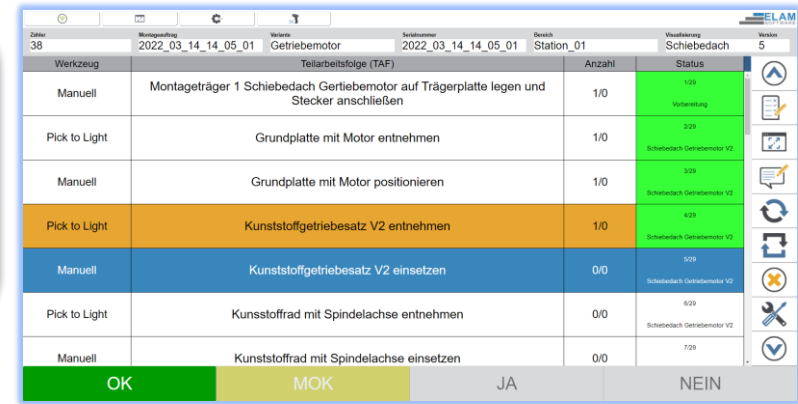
ELAM SOFTWARE

| Zähler | Montageauftrag | Variante | Serialnummer | Bereich | Visualisierung | Version |
|---|---|---|---|---|---|---|
| 38 | 2022_03_14_14_05_01 | Getriebemotor | 2022_03_14_14_05_01 | Station_01 | Schiebedach | 5 |

| Werkzeug | Teilarbeitsfolge (TAF) | Anzahl | Status |
|---|---|---|---|
| Manuell | Montageträger 1 Schiebedach Gertiebemotor auf Trägerplatte legen und Stecker anschließen | 1/0 | 1/29 Vorbereitung |
| Pick to Light | Grundplatte mit Motor entnehmen | 1/0 | 2/29 Schiebedach Getriebemotor V2 |
| Manuell | Grundplatte mit Motor positionieren | 1/0 | 3/29 Schiebedach Getriebemotor V2 |
| Pick to Light | Kunststoffgetriebesatz V2 entnehmen | 1/0 | 4/29 Schiebedach Getriebemotor V2 |
| Manuell | Kunststoffgetriebesatz V2 einsetzen | 0/0 | 5/29 Schiebedach Getriebemotor V2 |
| Pick to Light | Kunsstoffrad mit Spindelachse entnehmen | 0/0 | 6/29 Schiebedach Getriebemotor V2 |
| Manuell | Kunsstoffrad mit Spindelachse einsetzen | 0/0 | 7/29 |

OK MOK JA NEIN